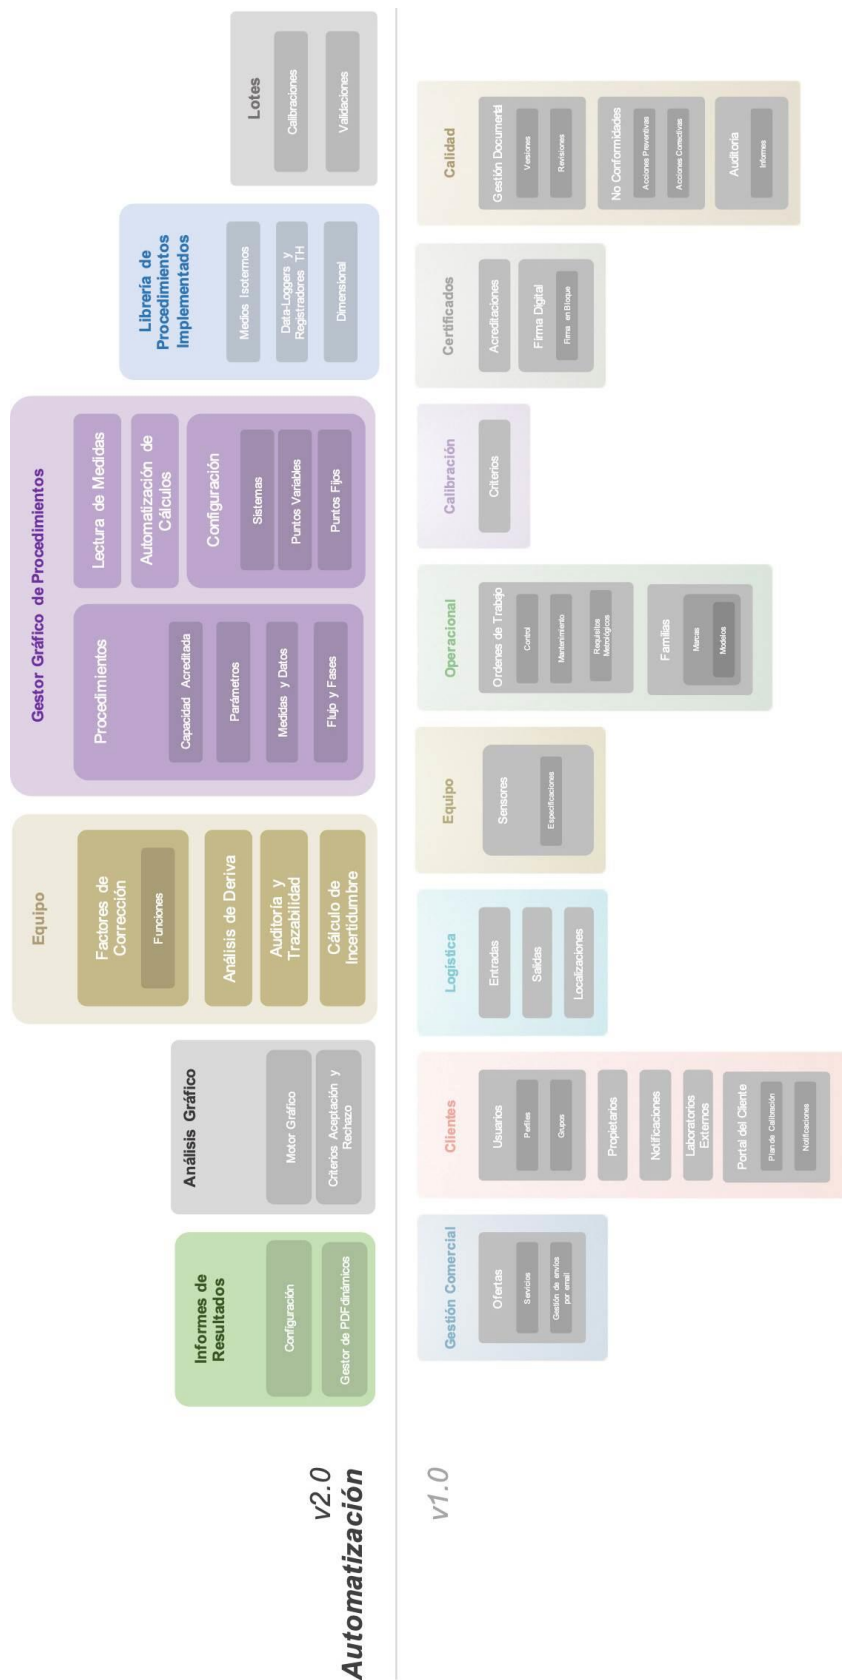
v2.0
Automatización

Informes de Resultados
Configuración
Gestor de PDF dinámicos

Análisis Gráfico
Motor Gráfico
Criterios Aceptación y Rechazo

Equipo
Factores de Corrección
Funciones
Análisis de Deriva
Auditoría y Trazabilidad
Cálculo de Incertidumbre

Gestor Gráfico de Procedimientos
Procedimientos
Capacidad Acreditada
Parámetros
Medidas y Datos
Flujo y Fases
Lectura de Medidas
Automatización de Cálculos
Configuración
Sistemas
Puntos Variables
Puntos Fijos

Librería de Procedimientos Implementados
Medios Isotermos
Data-Loggers y Registradores TH
Dimensional

Lotes
Calibraciones
Validaciones

v1.0

Gestión Comercial
Ofertas
Servicios
Gestión de envíos por email

Clientes
Usuarios
Perfiles
Grupos
Propietarios
Notificaciones
Laboratorios Externos
Portal del Cliente
Plan de Calibración
Notificaciones

Logística
Entradas
Salidas
Localizaciones

Equipo
Sensores
Especificaciones

Operacional
Ordenes de Trabajo
Control
Mantenimiento
Requisitos Metrológicos
Familias
Marcas
Modelos

Calibración
Criterios

Certificados
Acreditaciones
Firma Digital
Firma en Bloque

Calidad
Gestión Documental
Versiones
Revisiones
No Conformidades
Acciones Preventivas
Acciones Correctivas
Auditoría
Informes